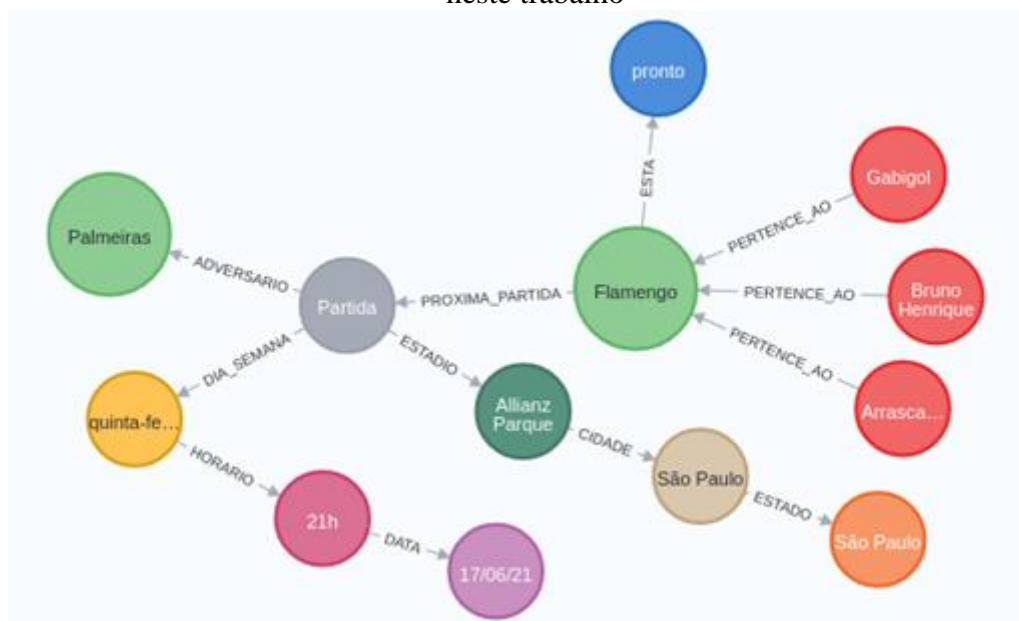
neste trabalho

pronto

ESTA

Gabigol

PERTENCE_AO

Palmeiras

ADVERSARIO

Partida

PROXIMA_PARTIDA

Flamengo

PERTENCE_AO

Bruno Henrique

PERTENCE_AO

DIA_SEMANA

ESTADIO

Arrasca...

quinta-fe...

Allianz Parque

CIDADE

HORARIO

São Paulo

ESTADO

21h

DATA

São Paulo

17/06/21